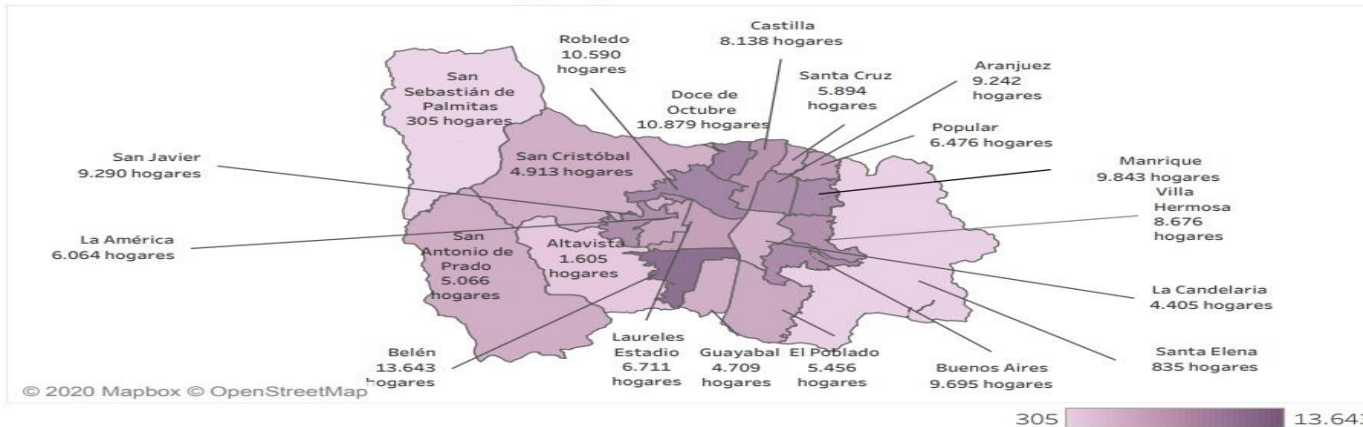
San Sebastián de Palmitas 305 hogares

Robledo 10.590 hogares

Castilla 8.138 hogares

Doce de Octubre 10.879 hogares

Santa Cruz 5.894 hogares

Aranjuez 9.242 hogares

Popular 6.476 hogares

San Javier 9.290 hogares

San Cristóbal 4.913 hogares

Manrique 9.843 hogares

Villa Hermosa 8.676 hogares

La América 6.064 hogares

San Antonio de Prado 5.066 hogares

Altavista 1.605 hogares

La Candelaria 4.405 hogares

Belén 13.643 hogares

Laureles Estadio 6.711 hogares

Guayabal 4.709 hogares

El Poblado 5.456 hogares

Buenos Aires 9.695 hogares

Santa Elena 835 hogares

© 2020 Mapbox © OpenStreetMap

305

13.64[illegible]